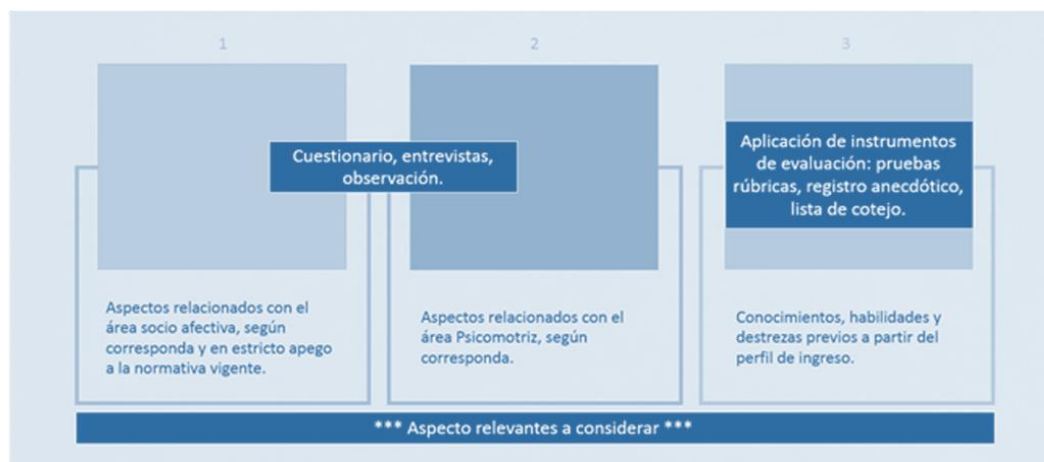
1

2

3

Cuestionario, entrevistas, observación.

Aplicación de instrumentos de evaluación: pruebas rúbricas, registro anecdótico, lista de cotejo.

Aspectos relacionados con el área socio afectiva, según corresponda y en estricto apego a la normativa vigente.

Aspectos relacionados con el área Psicomotriz, según corresponda.

Conocimientos, habilidades y destrezas previos a partir del perfil de ingreso.

*** Aspecto relevantes a considerar ***